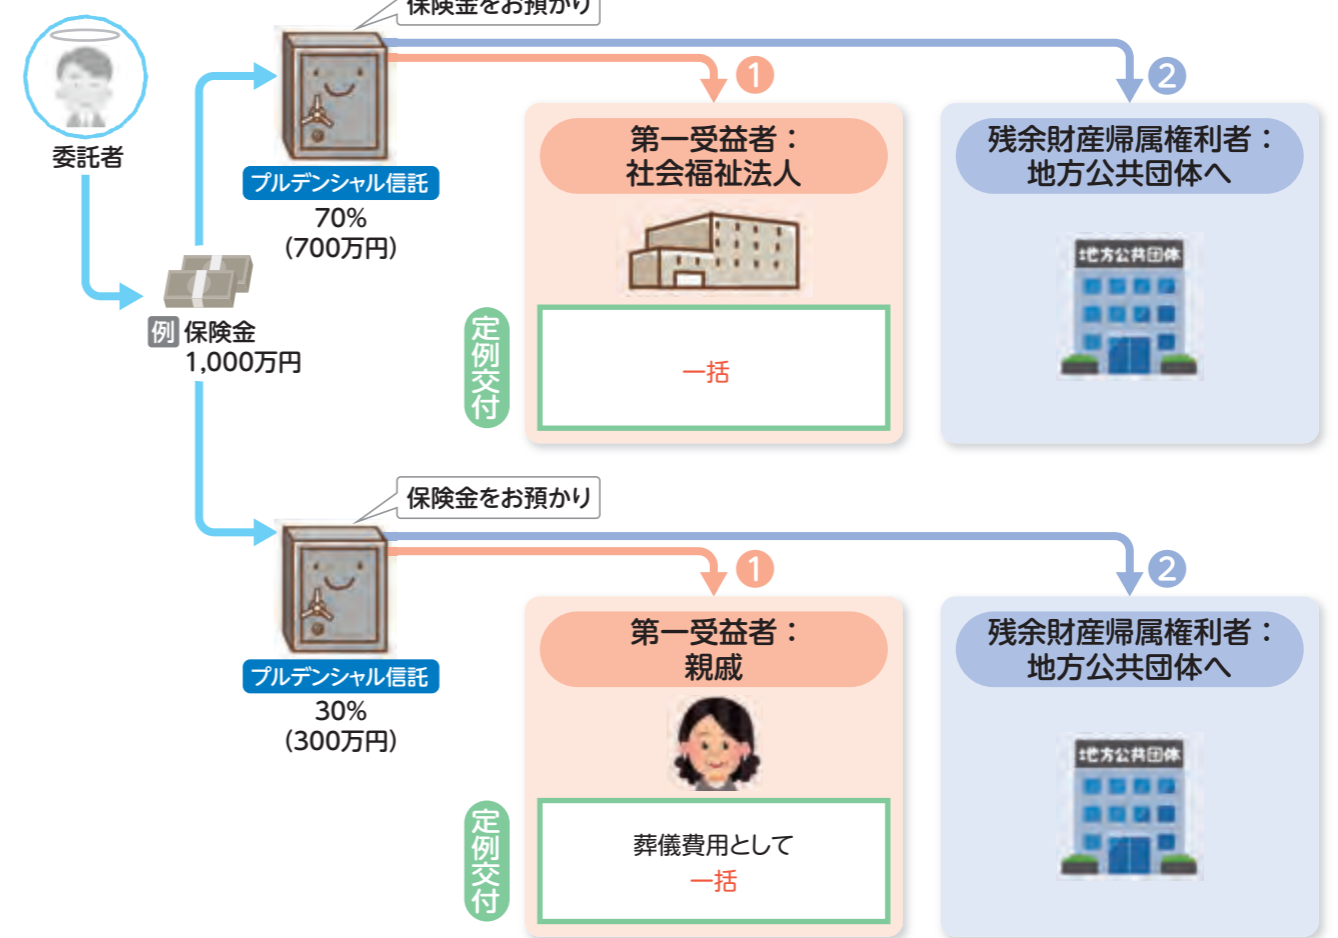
保険金をお預かり

委託者

プルデンシャル信託
70%
(700万円)

例 保険金
1,000万円

1
第一受益者：
社会福祉法人

定例交付

一括

2
残余財産帰属権利者：
地方公共団体へ

地方公共団体

保険金をお預かり

プルデンシャル信託
30%
(300万円)

1
第一受益者：
親戚

定例交付

葬儀費用として
一括

2
残余財産帰属権利者：
地方公共団体へ

地方公共団体